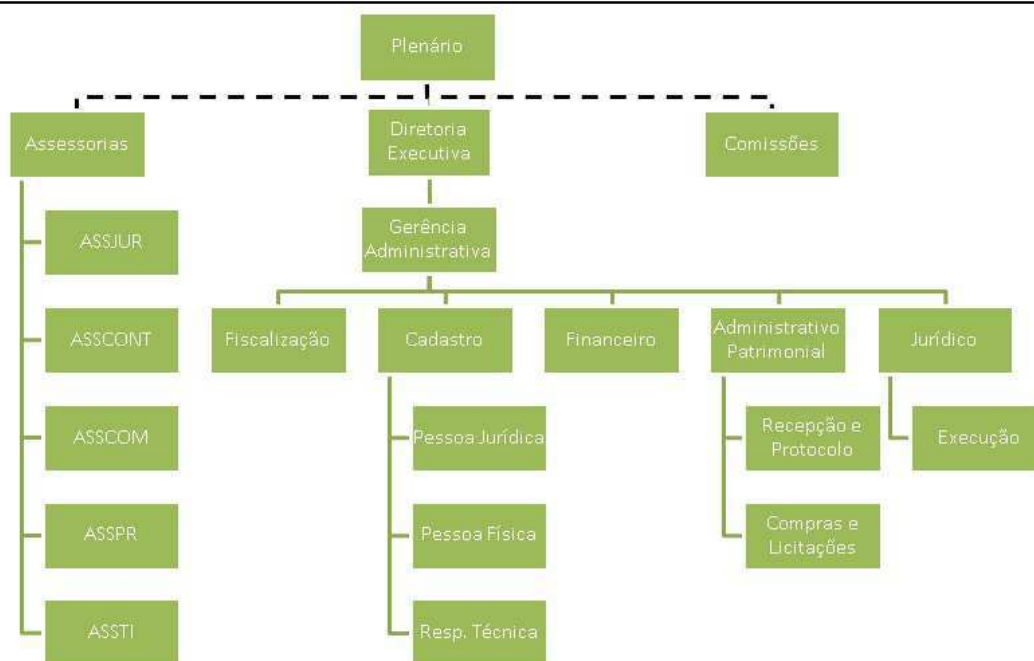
Plenário

Assessorias

Diretoria Executiva

Comissões

ASSJUR

ASSCONT

ASSCOM

ASSPR

ASSTI

Gerência Administrativa

Fiscalização

Cadastro

Pessoa Jurídica

Pessoa Física

Resp. Técnica

Financeiro

Administrativo Patrimonial

Recepção e Protocolo

Compras e Licitações

Jurídico

Execução